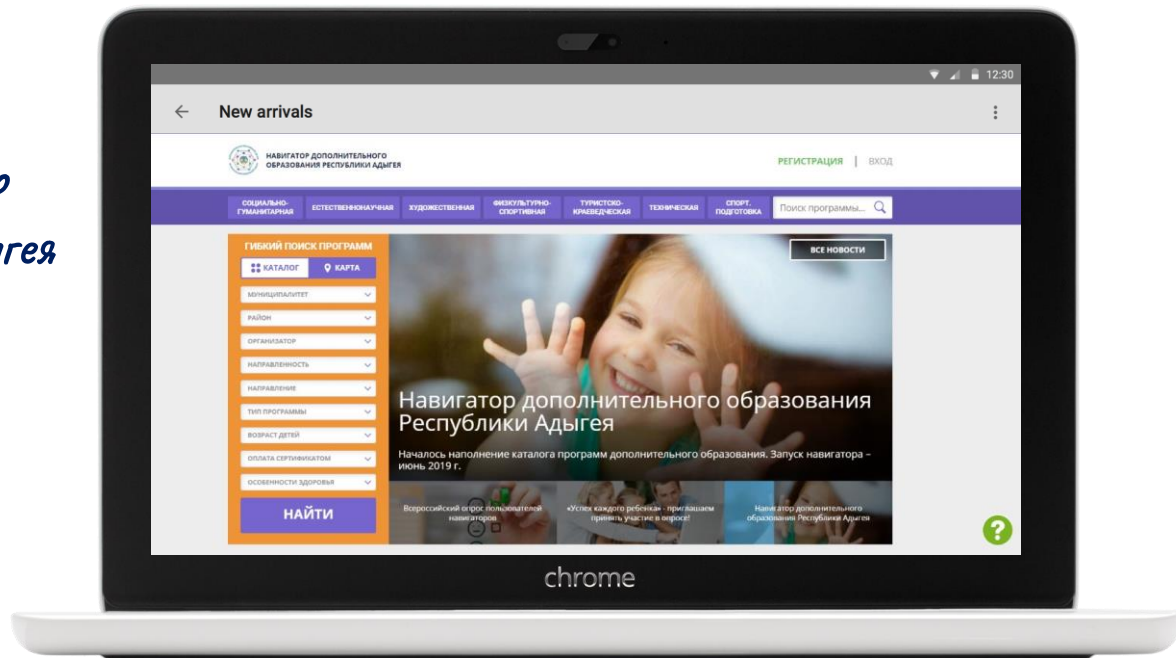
о
гея

12:30

New arrivals

НАВИГАТОР ДОПОЛНИТЕЛЬНОГО ОБРАЗОВАНИЯ РЕСПУБЛИКИ АДЫГЕЯ

РЕГИСТРАЦИЯ | ВХОД

СОЦИАЛЬНО-ГУМАНИТАРНАЯ ЕСТЕСТВЕННОНАУЧНАЯ ХУДОЖЕСТВЕННАЯ ФИЗКУЛЬТУРНО-СПОРТИВНАЯ ТУРИСТСКО-КРАЕВЕДЧЕСКАЯ ТЕХНИЧЕСКАЯ СПОРТ. ПОДГОТОВКА

Поиск программы...

ГИБКИЙ ПОИСК ПРОГРАММ

КАТАЛОГ КАРТА

МУНИЦИПАЛИТЕТ

РАЙОН

ОРГАНИЗАТОР

НАПРАВЛЕННОСТЬ

НАПРАВЛЕНИЕ

ТИП ПРОГРАММЫ

ВОЗРАСТ ДЕТЕЙ

ОПЛАТА СЕРТИФИКАТОМ

ОСОБЕННОСТИ ЗДОРОВЬЯ

НАЙТИ

ВСЕ НОВОСТИ

Навигатор дополнительного образования Республики Адыгея

Началось наполнение каталога программ дополнительного образования. Запуск навигатора – июнь 2019 г.

Всероссийский опрос пользователей навигаторов

«Успех каждого ребенка» - приглашаем принять участие в опросе!

Навигатор дополнительного образования Республики Адыгея

?

chrome